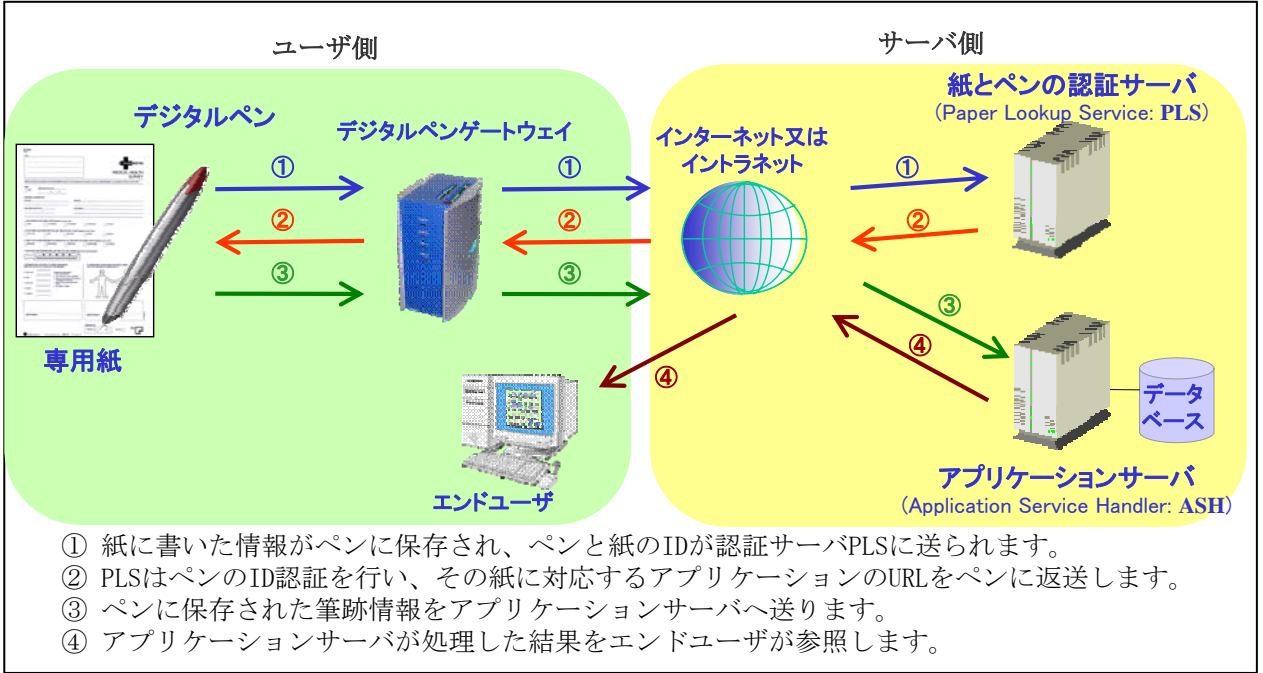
ユーザ側

サーバ側

デジタルペン

デジタルペンゲートウェイ

インターネット又はイントラネット

紙とペンの認証サーバ
（Paper Lookup Service: PLS）

①
②
③
①
②
③
①
②
③
④
④

専用紙

エンドユーザ

データベース

アプリケーションサーバ
（Application Service Handler: ASH）

① 紙に書いた情報がペンに保存され、ペンと紙のIDが認証サーバPLSに送られます。
② PLSはペンのID認証を行い、その紙に対応するアプリケーションのURLをペンに返送します。
③ ペンに保存された筆跡情報をアプリケーションサーバへ送ります。
④ アプリケーションサーバが処理した結果をエンドユーザが参照します。